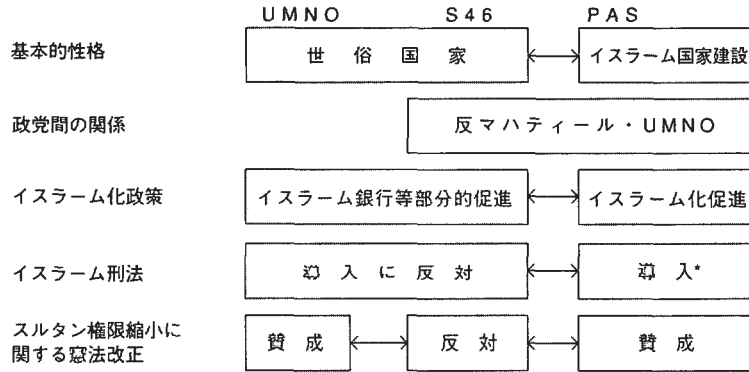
UMNO　S46　PAS

基本的性格　世俗国家　イスラーム国家建設

政党間の関係　反マハティール・UMNO

イスラーム化政策　イスラーム銀行等部分的促進　イスラーム化促進

イスラーム刑法　導入に反対　導入*

スルタン権限縮小に関する憲法改正　賛成　反対　賛成